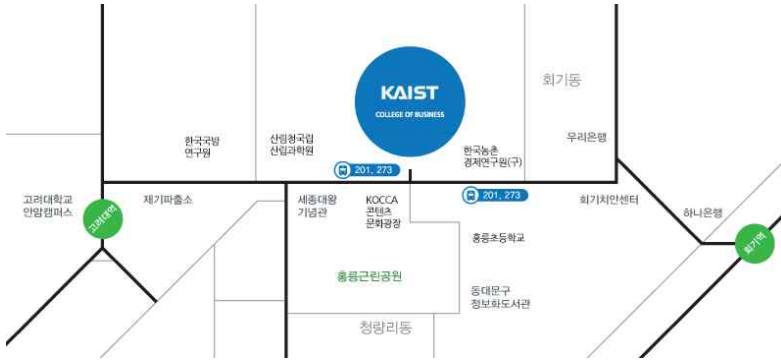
KAIST
COLLEGE OF BUSINESS

회기동

한국국방
연구원

산림청국립
산림과학원

한국농촌
경제연구원(구)

우리은행

201, 273

201, 273

고려대학교
안암캠퍼스

고려대역

제기파출소

세종대왕
기념관

KOCCA
콘텐츠
문화광장

회기치안센터

하나은행

회기역

홍릉초등학교

홍릉근린공원

동대문구
정보화도서관

청량리동